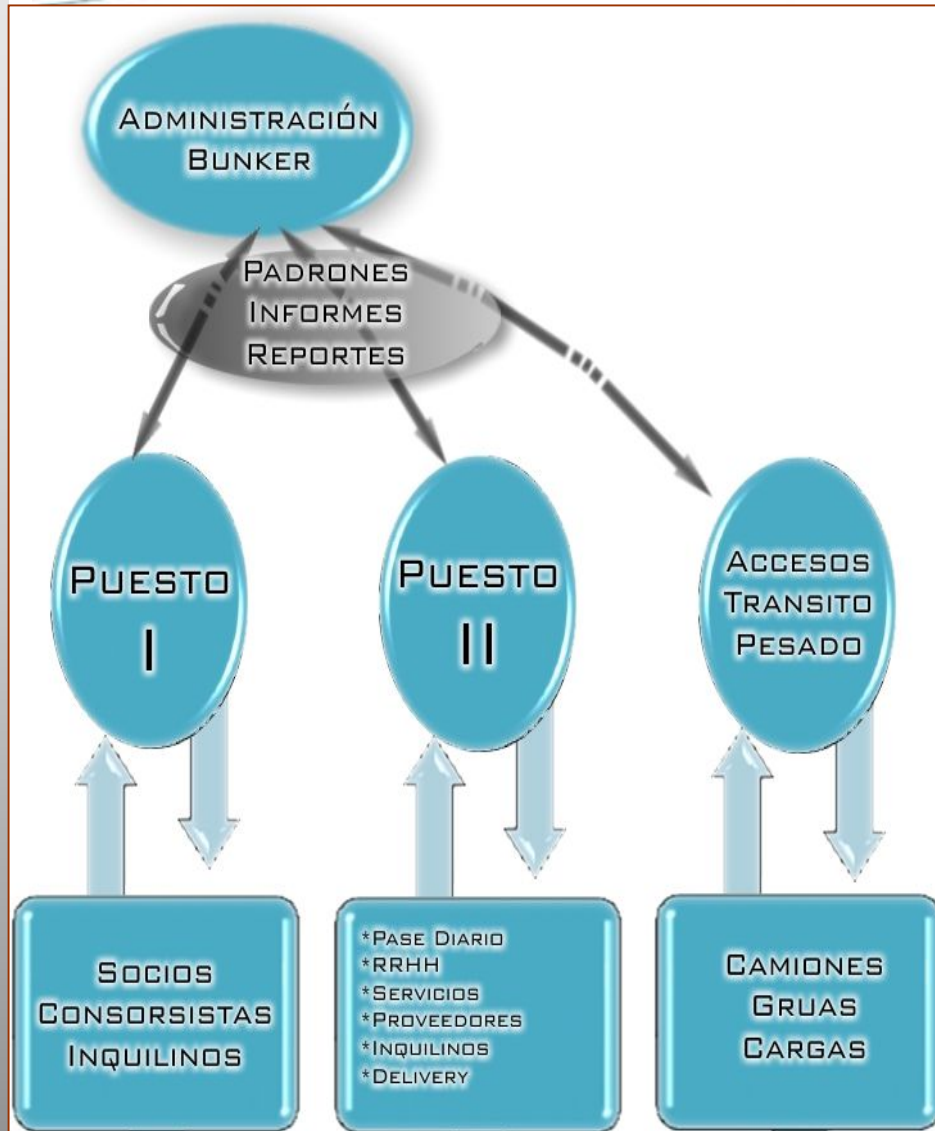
Administración
Bunker

Padrones
Informes
Reportes

Puesto
I

Puesto
II

Accesos
Transito
Pesado

Socios
Consorsistas
Inquilinos

*Pase Diario
*RRHH
*Servicios
*Proveedores
*Inquilinos
*Delivery

Camiones
Gruas
Cargas